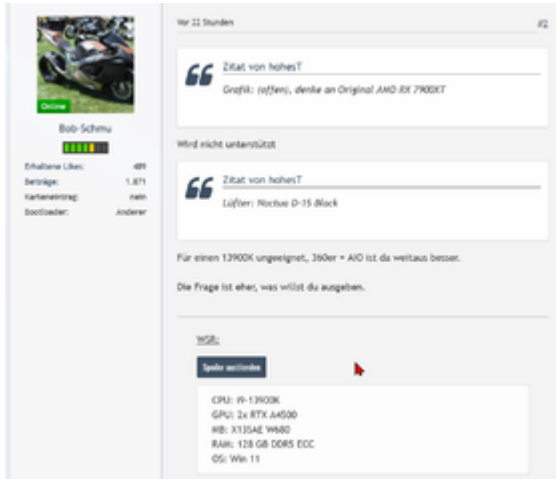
Online

Bob-Schmu

Erhaltene Likes: 489
Beiträge: 1.871
Kartenseintrag: nein
Bootloader: Anderer

Vor 22 Stunden

#2

Zitat von hohesT

Grafik: (offen), denke an Original AMD RX 7900XT

Wird nicht unterstützt

Zitat von hohesT

Lüfter: Noctua D-15 Black

Für einen 13900K ungeeignet, 360er + AIO ist da weitaus besser.

Die Frage ist eher, was willst du ausgeben.

WSB:

Spoiler anzeigen

CPU: i9-13900K
GPU: 2x RTX A4500
MB: X13SAE W680
RAM: 128 GB DDR5 ECC
OS: Win 11